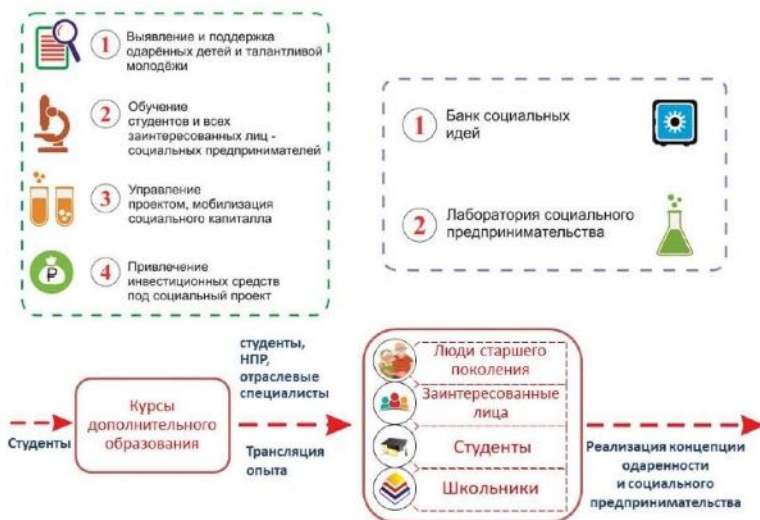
1 Выявление и поддержка одарённых детей и талантливой молодёжи

2 Обучение студентов и всех заинтересованных лиц - социальных предпринимателей

3 Управление проектом, мобилизация социального капиталла

4 Привлечение инвестиционных средств под социальный проект

₽

1 Банк социальных идей

2 Лаборатория социального предпринимательства

Студенты

Курсы дополнительного образования

студенты, НПР, отраслевые специалисты

Трансляция опыта

Люди старшего поколения

Заинтересованные лица

Студенты

Школьники

Реализация концепции одаренности и социального предпринимательства